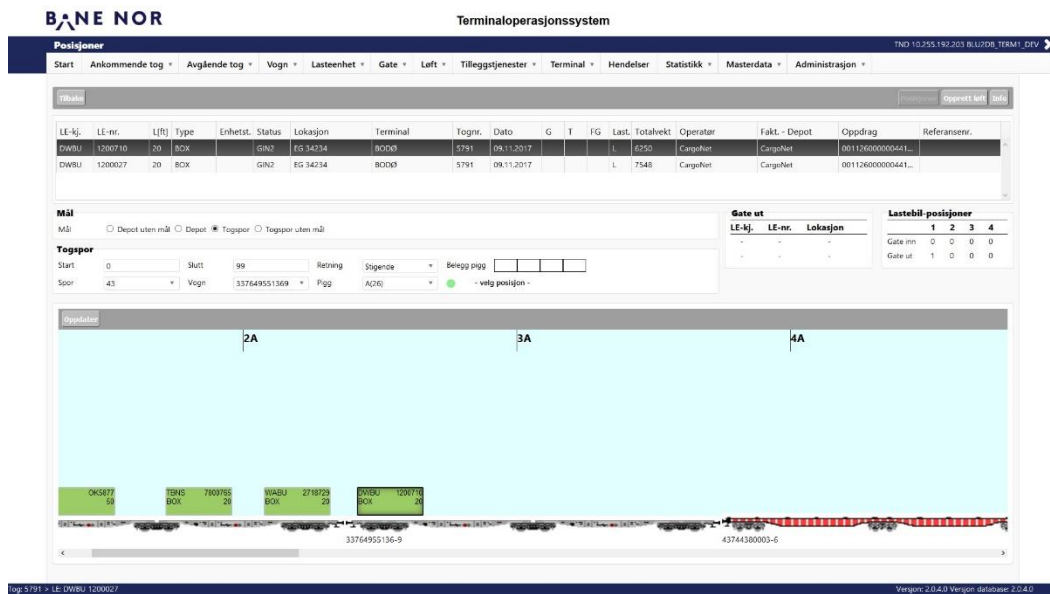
BANE NOR

Terminaloperasjonssystem

Posisjoner

TND 10.255.192.203 BLU2DB_TERM1_DEV

Start | Ankommende tog ▾ | Avgående tog ▾ | Vogn ▾ | Lasteenhet ▾ | Gate ▾ | Løft ▾ | Tilleggstjenester ▾ | Terminal ▾ | Hendelser | Statistikk ▾ | Masterdata ▾ | Administrasjon ▾

Tilbake

Posisjoner | Opprett løft | Info

| LE-kj. | LE-nr. | L[ft] | Type | Enhetst. | Status | Lokasjon | Terminal | Tognr. | Dato | G | T | FG | Last. | Totalvekt | Operatør | Fakt. - Depot | Oppdrag | Referansenr. |
|---|---|---|---|---|---|---|---|---|---|---|---|---|---|---|---|---|---|---|
| DWBU | 1200710 | 20 | BOX | | GIN2 | EG 34234 | BODØ | 5791 | 09.11.2017 | | | | L | 6250 | CargoNet | CargoNet | 001126000000441... | |
| DWBU | 1200027 | 20 | BOX | | GIN2 | EG 34234 | BODØ | 5791 | 09.11.2017 | | | | L | 7548 | CargoNet | CargoNet | 001126000000441... | |

Mål

Mål ○ Depot uten mål ○ Depot ● Togspor ○ Togspor uten mål

Togspor

Start 0 Slutt 99 Retning Stigende Belegg pigg

Spor 43 Vogn 337649551369 Pigg A(26) - velg posisjon -

Gate ut

| LE-kj. | LE-nr. | Lokasjon |
|---|---|---|
| - | - | - |
| - | - | - |

Lastebil-posisjoner

| | 1 | 2 | 3 | 4 |
|---|---|---|---|---|
| Gate inn | 0 | 0 | 0 | 0 |
| Gate ut | 1 | 0 | 0 | 0 |

Oppdater

2A

3A

4A

OKS877 50

TBNS 7803765 BOX

WABU 2718729 BOX 20

DWBU 1200710 BOX 20

33764955136-9

43744380003-6

Tog: 5791 > LE: DWBU 1200027

Versjon: 2.0.4.0 Versjon database: 2.0.4.0